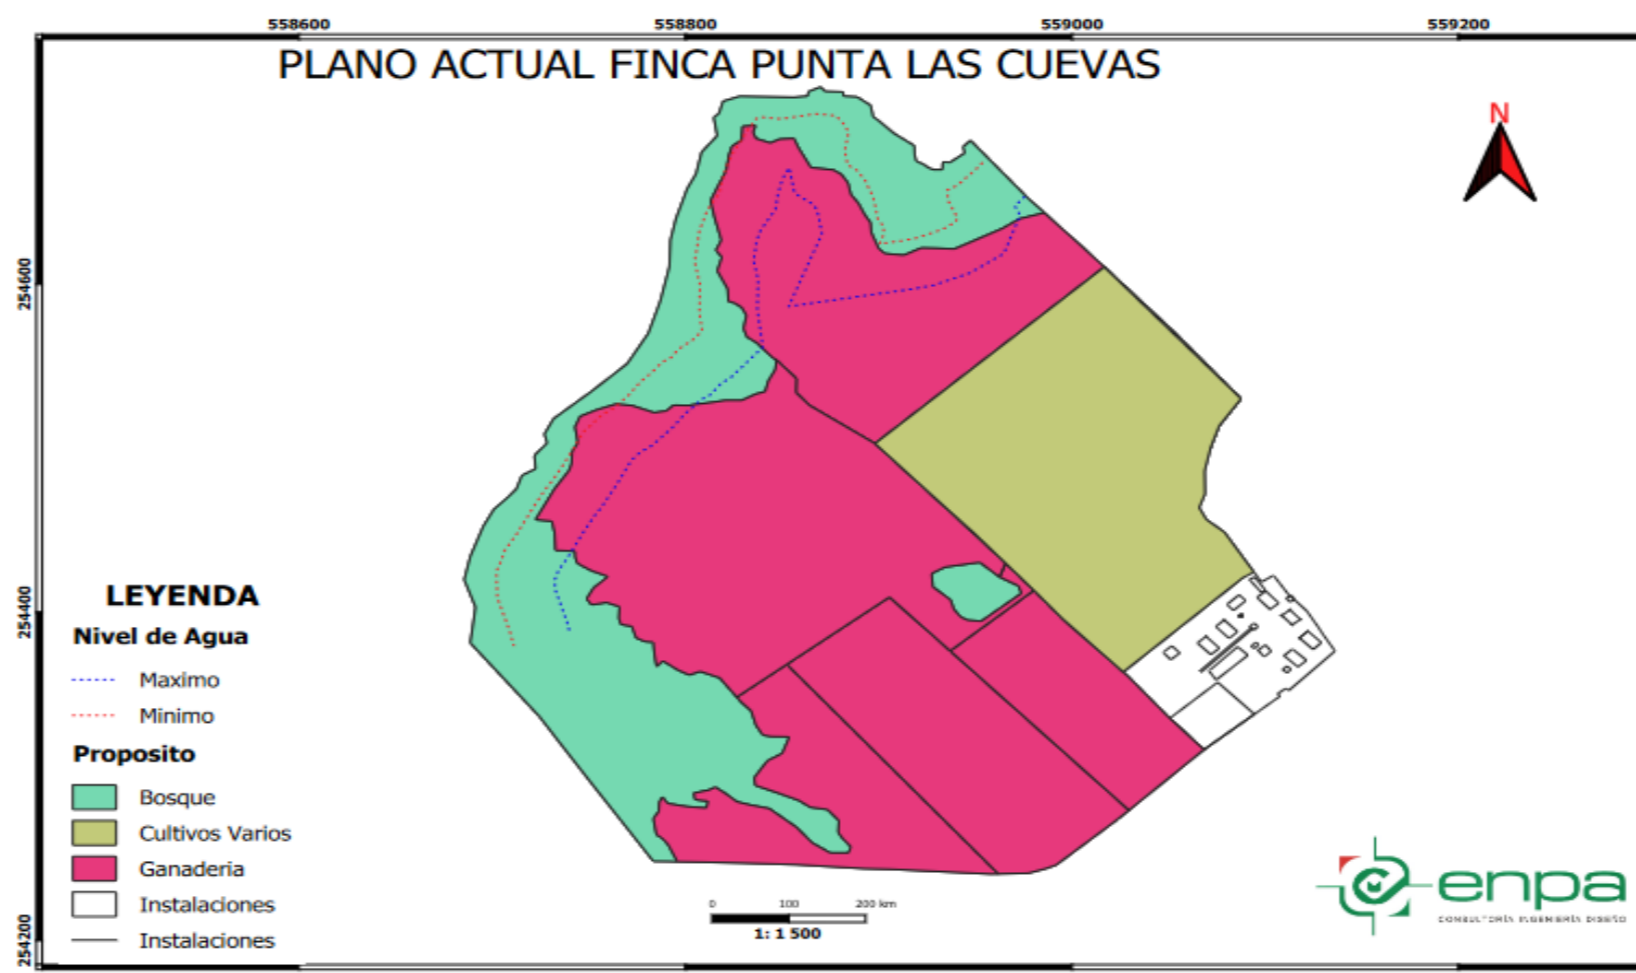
558600 558800 559000 559200

PLANO ACTUAL FINCA PUNTA LAS CUEVAS

N

254600

254400

254200

LEYENDA

Nivel de Agua

Maximo

Minimo

Proposito

Bosque

Cultivos Varios

Ganaderia

Instalaciones

Instalaciones

0 100 200 km

1: 1 500

enpa

CONSULTORÍA INGENIERÍA DISEÑO